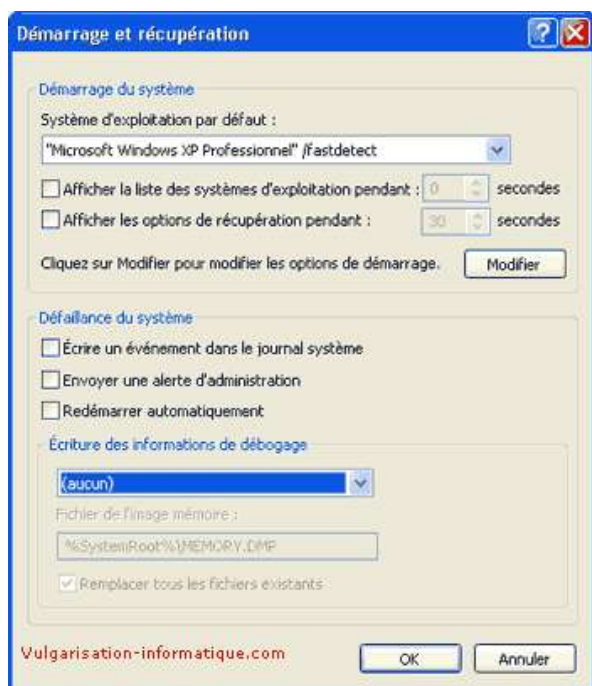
Démarrage et récupération

Démarrage du système

Système d'exploitation par défaut :

"Microsoft Windows XP Professionnel" /fastdetect

Afficher la liste des systèmes d'exploitation pendant : 0 secondes

Afficher les options de récupération pendant : 30 secondes

Cliquez sur Modifier pour modifier les options de démarrage.

Modifier

Défaillance du système

Écrire un événement dans le journal système

Envoyer une alerte d'administration

Redémarrer automatiquement

Écriture des informations de débogage

(aucun)

Fichier de l'image mémoire :

%SystemRoot%\MEMORY.DMP

Remplacer tous les fichiers existants

Vulgarisation-informatique.com

OK

Annuler